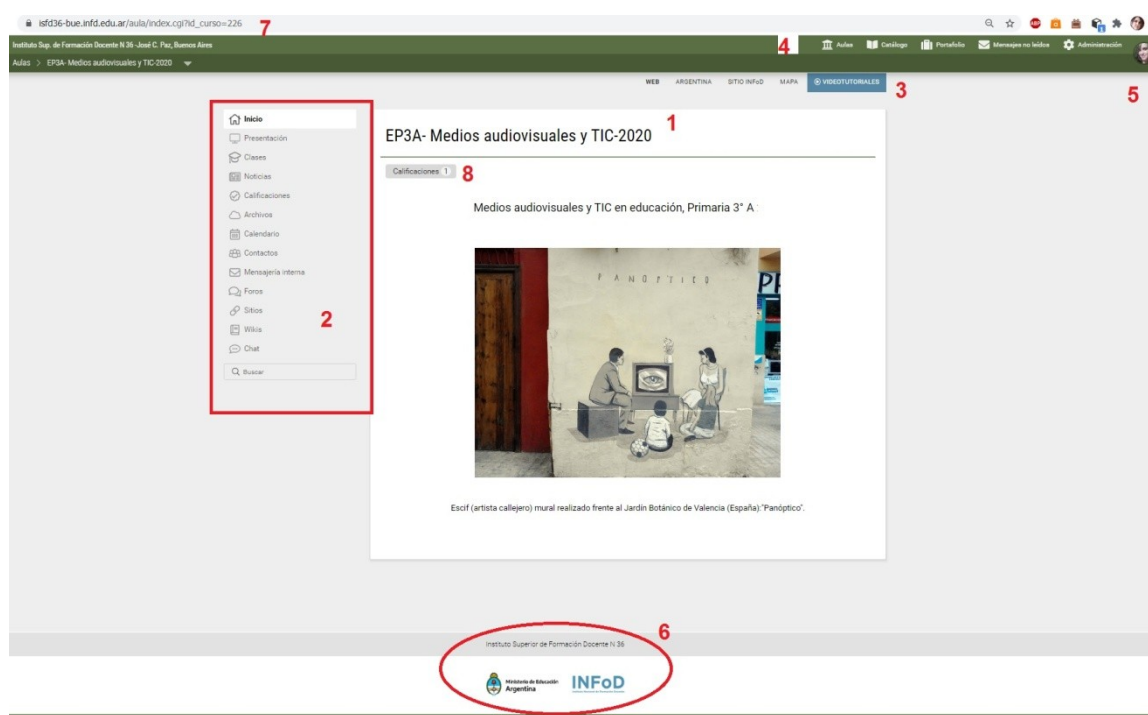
isfd36-bue.infd.edu.ar/aula/index.cgi?id_curso=226 7

Instituto Sup. de Formación Docente N 36 -José C. Paz, Buenos Aires

4 Aulas Catálogo Portafolio Mensajes no leídos Administración

Aulas > EP3A- Medios audiovisuales y TIC-2020

WEB ARGENTINA SITIO INFoD MAPA VIDEOTUTORIALES 3

5

Inicio
Presentación
Clases
Noticias
Calificaciones
Archivos
Calendario
Contactos
Mensajería interna
Foros
Sitios
Wikis
Chat
Buscar

2

EP3A- Medios audiovisuales y TIC-2020 1

Calificaciones 1 8

Medios audiovisuales y TIC en educación, Primaria 3° A

PANOPTICO

Escif (artista callejero) mural realizado frente al Jardín Botánico de Valencia (España):"Panóptico".

6

Instituto Superior de Formación Docente N 36

Ministerio de Educación Argentina

INFoD